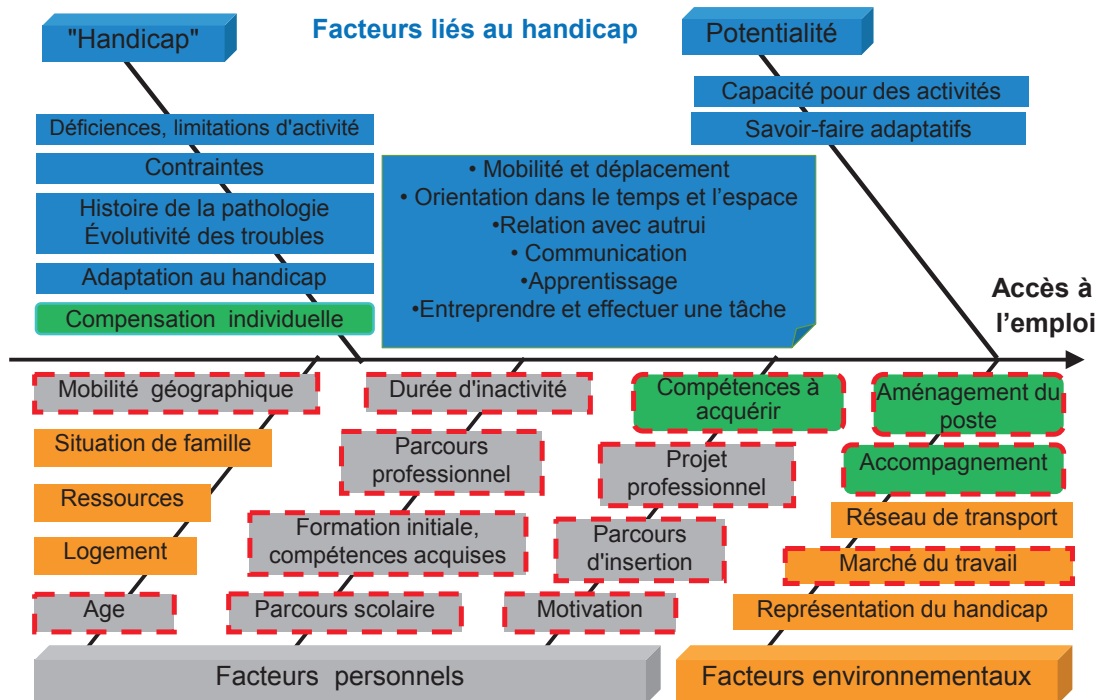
"Handicap"

Facteurs liés au handicap

Potentialité

Capacité pour des activités

Savoir-faire adaptatifs

Déficiences, limitations d'activité

Contraintes

Histoire de la pathologie
Évolutivité des troubles

Adaptation au handicap

Compensation individuelle

• Mobilité et déplacement
• Orientation dans le temps et l'espace
•Relation avec autrui
• Communication
•Apprentissage
•Entreprendre et effectuer une tâche

Accès à l'emploi

Mobilité géographique

Durée d'inactivité

Compétences à acquérir

Aménagement du poste

Situation de famille

Parcours professionnel

Projet professionnel

Accompagnement

Ressources

Réseau de transport

Formation initiale, compétences acquises

Parcours d'insertion

Logement

Marché du travail

Age

Parcours scolaire

Motivation

Représentation du handicap

Facteurs personnels

Facteurs environnementaux